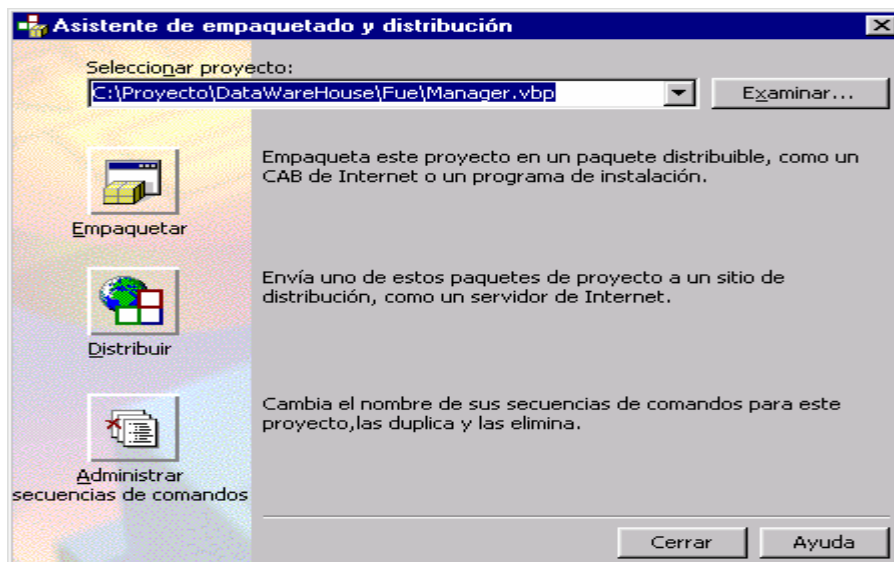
Asistente de empaquetado y distribución

Seleccionar proyecto:
C:\Proyecto\DataWareHouse\Fue\Manager.vbp

Examinar...

Empaquetar

Empaqueta este proyecto en un paquete distribuible, como un CAB de Internet o un programa de instalación.

Distribuir

Envía uno de estos paquetes de proyecto a un sitio de distribución, como un servidor de Internet.

Administrar secuencias de comandos

Cambia el nombre de sus secuencias de comandos para este proyecto,las duplica y las elimina.

Cerrar

Ayuda